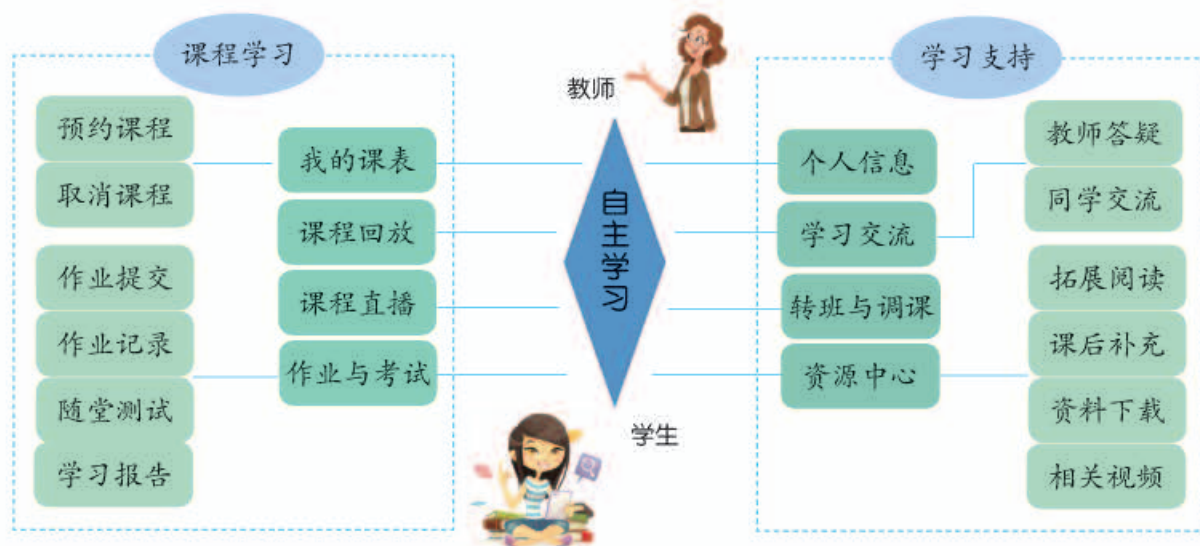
课程学习

预约课程

取消课程

作业提交

作业记录

随堂测试

学习报告

我的课表

课程回放

课程直播

作业与考试

教师

自主学习

学生

学习支持

个人信息

学习交流

转班与调课

资源中心

教师答疑

同学交流

拓展阅读

课后补充

资料下载

相关视频